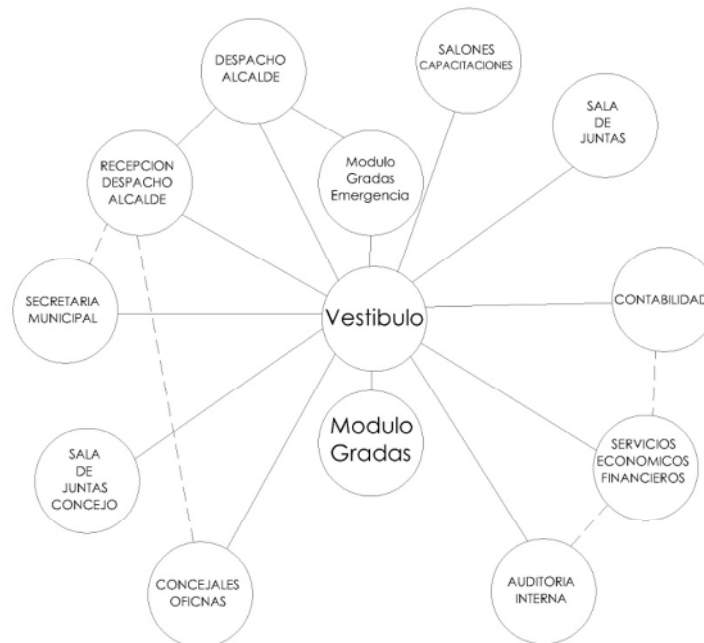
DESPACHO ALCALDE

SALONES CAPACITACIONES

SALA DE JUNTAS

RECEPCION DESPACHO ALCALDE

Modulo Gradas Emergencia

SECRETARIA MUNICIPAL

Vestibulo

CONTABILIDAD

Modulo Gradas

SALA DE JUNTAS CONCEJO

SERVICIOS ECONOMICOS FINANCIEROS

CONCEJALES OFICNAS

AUDITORIA INTERNA